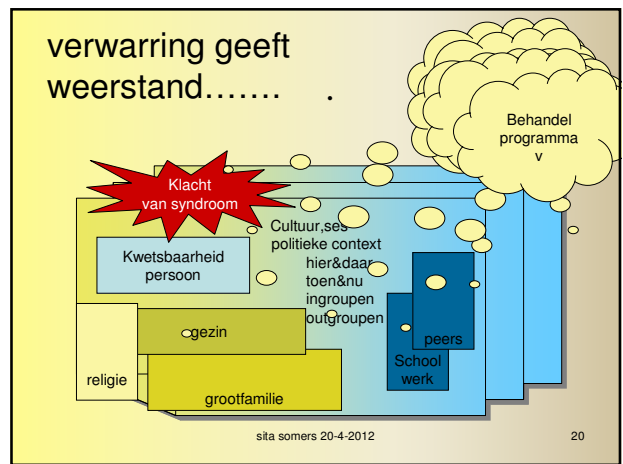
verwarring geeft weerstand……. .

Behandel programma v

Klacht van syndroom

Cultuur,ses politieke context hier&daar toen&nu ingroupen outgroupen

Kwetsbaarheid persoon

gezin

religie

grootfamilie

School werk

peers

sita somers 20-4-2012

20